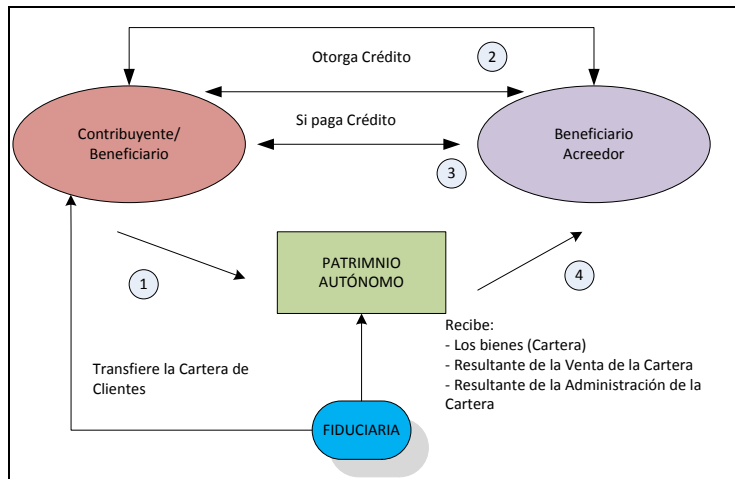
Otorga Crédito

2

Si paga Crédito

Contribuyente/
Beneficiario

Beneficiario
Acreedor

3

1

PATRIMNIO
AUTÓNOMO

4

Recibe:
- Los bienes (Cartera)
- Resultante de la Venta de la Cartera
- Resultante de la Administración de la Cartera

Transfiere la Cartera de Clientes

FIDUCIARIA